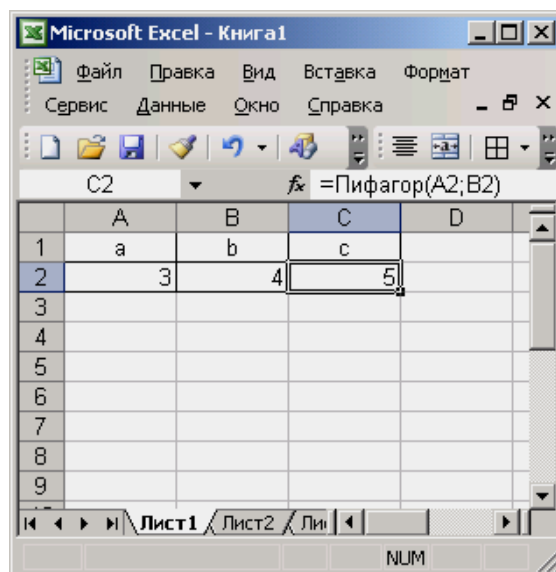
Microsoft Excel - Книга1

Файл Правка Вид Вставка Формат
Сервис Данные Окно Справка

C2 $f_x$ =Пифагор(A2;B2)

|   | A | B | C | D |
|---|---|---|---|---|
| 1 | a | b | c | |
| 2 | 3 | 4 | 5 | |
| 3 | | | | |
| 4 | | | | |
| 5 | | | | |
| 6 | | | | |
| 7 | | | | |
| 8 | | | | |
| 9 | | | | |

Лист1 Лист2 Ли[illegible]

NUM